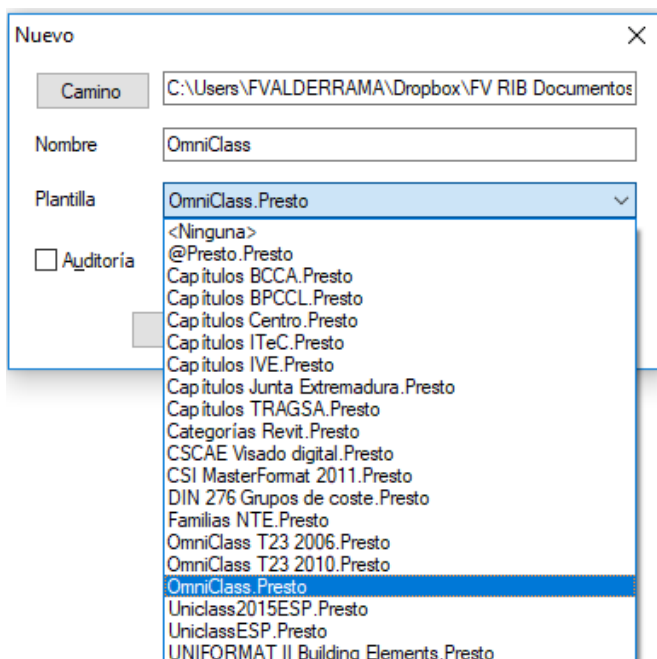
Nuevo

Camino
C:\Users\FVALDERRAMA\Dropbox\FV RIB Documentos

Nombre
OmniClass

Plantilla
OmniClass.Presto

Auditoría

<Ninguna>
@Presto.Presto
Capítulos BCCA.Presto
Capítulos BPCCL.Presto
Capítulos Centro.Presto
Capítulos ITeC.Presto
Capítulos IVE.Presto
Capítulos Junta Extremadura.Presto
Capítulos TRAGSA.Presto
Categorías Revit.Presto
CSCAE Visado digital.Presto
CSI MasterFormat 2011.Presto
DIN 276 Grupos de coste.Presto
Familias NTE.Presto
OmniClass T23 2006.Presto
OmniClass T23 2010.Presto
OmniClass.Presto
Uniclass2015ESP.Presto
UniclassESP.Presto
UNIFORMAT II Building Elements.Presto